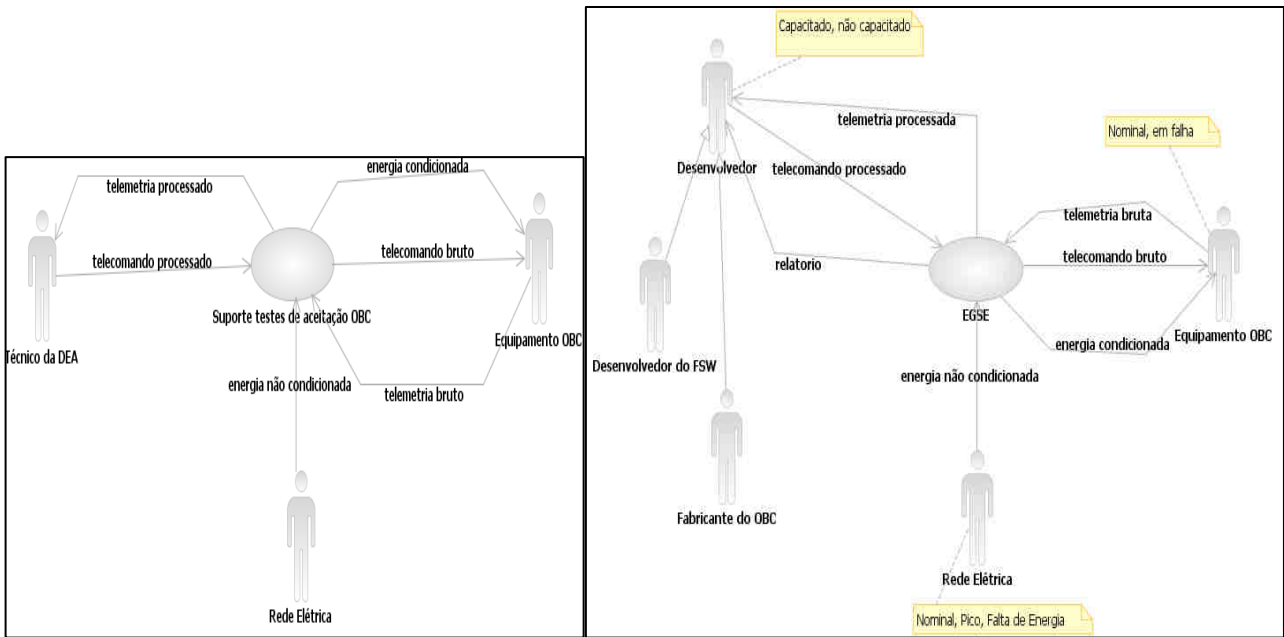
telemetria processado

energia condicionada

telecomando processado

telecomando bruto

Técnico da DEA

Suporte testes de aceitação OBC

Equipamento OBC

energia não condicionada

telemetria bruto

Rede Elétrica

Capacitado, não capacitado

telemetria processada

Nominal, em falha

Desenvolvedor

telecomando processado

telemetria bruta

relatorio

telecomando bruto

EGSE

Desenvolvedor do FSW

energia condicionada

Equipamento OBC

energia não condicionada

Fabricante do OBC

Rede Elétrica

Nominal, Pico, Falta de Energia